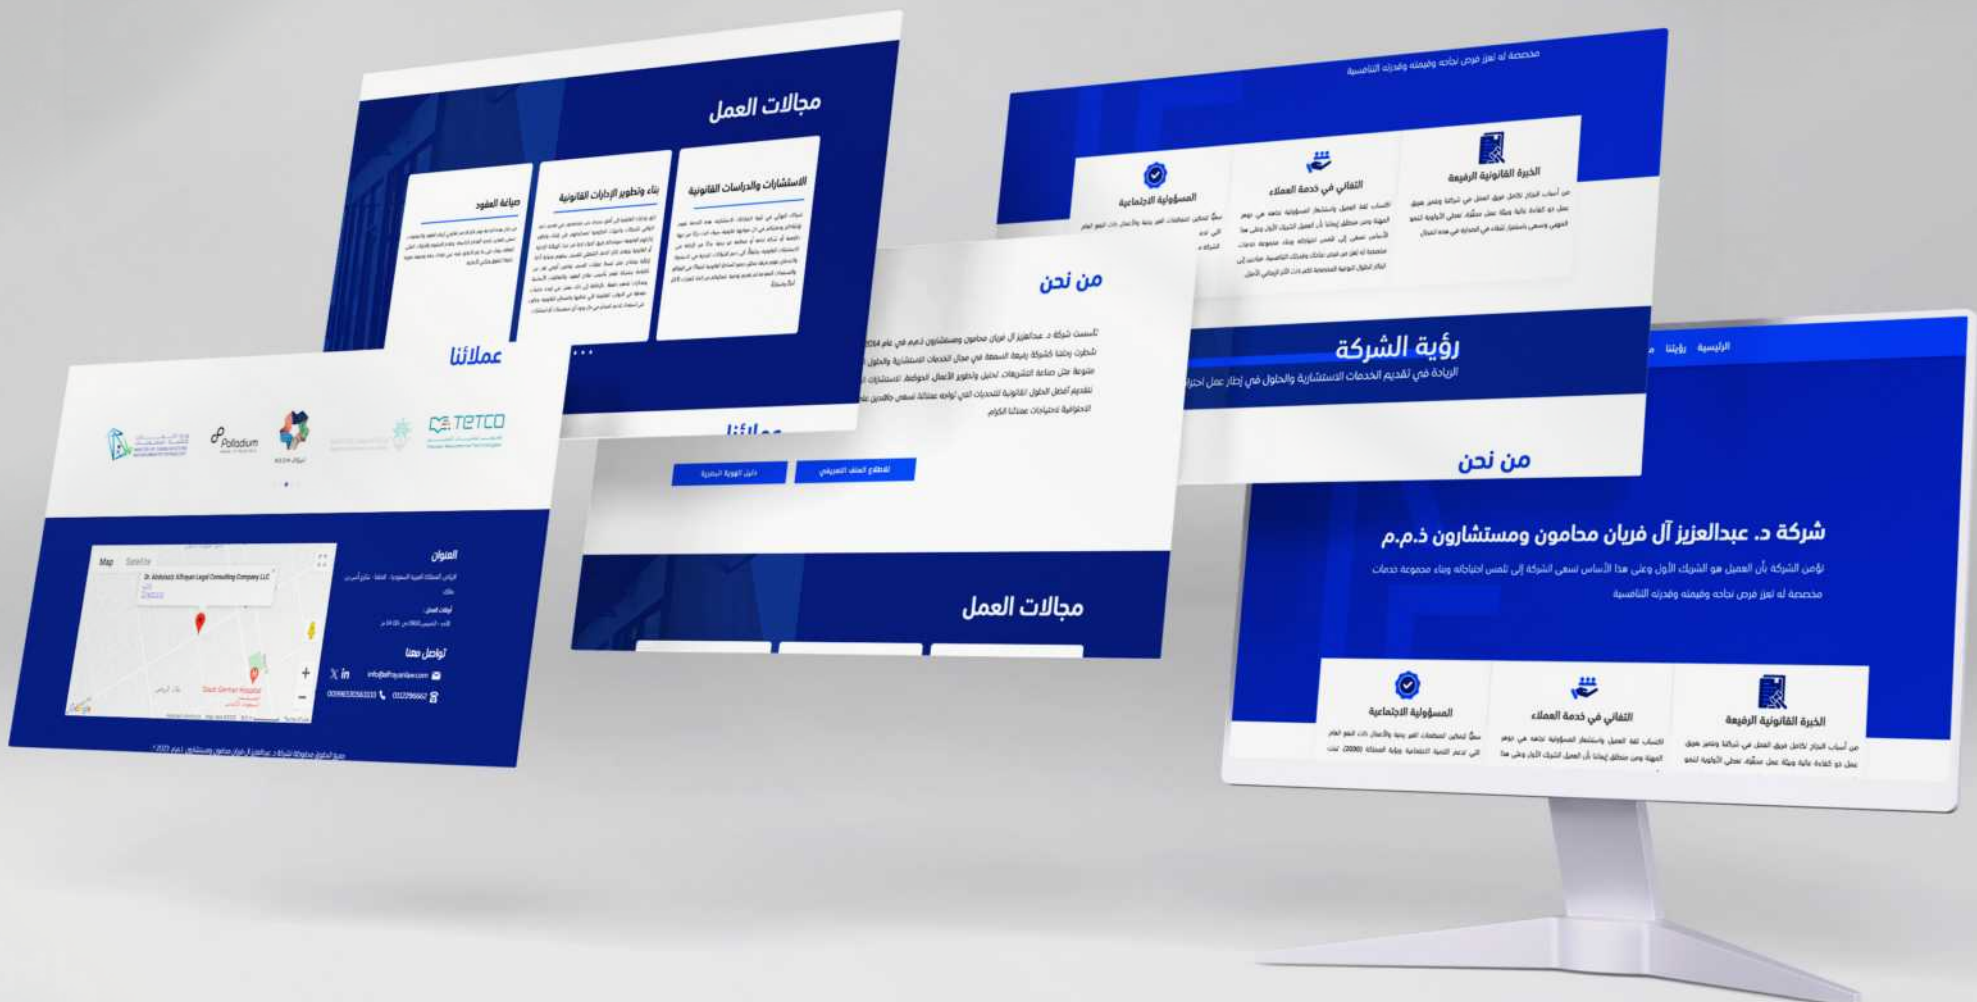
مجالات العمل

الاستشارات والدراسات القانونية

بناء وتطوير الإدارات القانونية

صياغة العقود

عملائنا

TETCO

Palladium

العنوان

أوقات العمل

تواصل معنا

info@alfrayanlaw.com

Map Satellite

من نحن

تأسست شركة د. عبدالعزيز آل فريان محامون ومستشارون ذ.م.م في عام 2014

للاطلاع الملف التعريفي

دليل الهوية البصرية

مجالات العمل

مخصصة له تعزز فرص نجاحه وقيمته وقدرته التنافسية

الخبرة القانونية الرفيعة

التفاني في خدمة العملاء

المسؤولية الاجتماعية

رؤية الشركة

الريادة في تقديم الخدمات الاستشارية والحلول في إطار عمل احترافي

من نحن

الرئيسية رؤيتنا

شركة د. عبدالعزيز آل فريان محامون ومستشارون ذ.م.م

تؤمن الشركة بأن العميل هو الشريك الأول وعلى هذا الأساس تسعى الشركة إلى تلمس احتياجاته وبناء مجموعة خدمات مخصصة له تعزز فرص نجاحه وقيمته وقدرته التنافسية

الخبرة القانونية الرفيعة

التفاني في خدمة العملاء

المسؤولية الاجتماعية